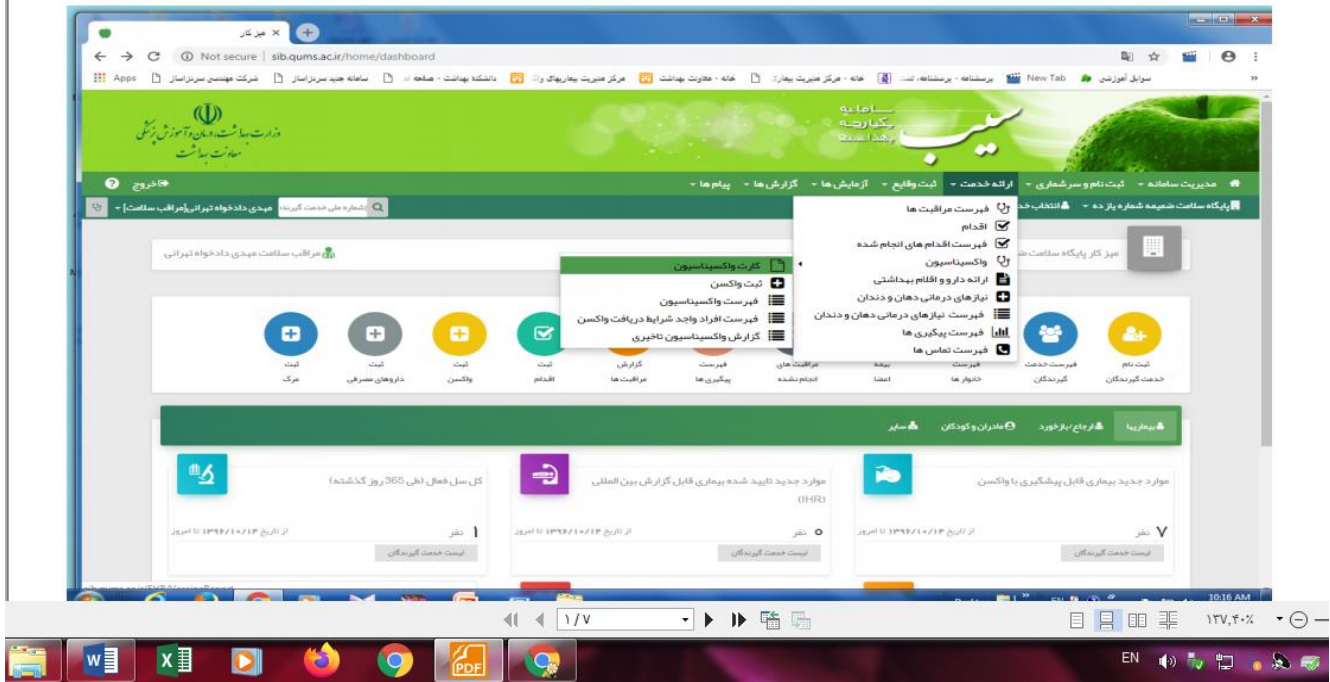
میز کار ×
Not secure | sib.qums.ac.ir/home/dashboard
Apps | شرکت مهندسی سرزناساز | سامانه جدید سرزناساز | دانشکده بهداشت - صفحه | مرکز مدیریت بیماریهای واگ | خانه - معاونت بهداشت | خانه - مرکز مدیریت بیمار | پرسشنامه - پرسشنامه | New Tab | سوابق آموزشی

وزارت بهداشت، درمان و آموزش پزشکی
معاونت بهداشت
سامانه یکپارچه بهداشت
سیب

مدیریت سامانه | ثبت نام و سرشماری | ارائه خدمت | ثبت وقایع | آزمایش ها | گزارش ها | پیام ها | خروج
پایگاه سلامت ضمیمه شماره یازده | انتخاب خد | شماره ملی خدمت گیرنده | مهدی دادخواه تهرانی[مراقب سلامت]

فهرست مراقبت ها
اقدام
فهرست اقدام های انجام شده
واکسیناسیون
ارائه دارو و اقلام بهداشتی
نیازهای درمانی دهان و دندان
فهرست نیازهای درمانی دهان و دندان
فهرست پیگیری ها
فهرست تماس ها

کارت واکسیناسیون
ثبت واکسن
فهرست واکسیناسیون
فهرست افراد واجد شرایط دریافت واکسن
گزارش واکسیناسیون تاخیری

میز کار پایگاه سلامت ض
مراقب سلامت مهدی دادخواه تهرانی

ثبت نام خدمت گیرندگان | فهرست خدمت گیرندگان | فهرست خانوار ها | بیمه اعضا | مراقبت های انجام نشده | فهرست پیگیری ها | گزارش مراقبت ها | ثبت اقدام | ثبت واکسن | ثبت داروهای مصرفی | ثبت مرگ

بیماریها | ارجاع/بازخورد | مادران و کودکان | سایر

موارد جدید بیماری قابل پیشگیری با واکسن
۷ نفر
از تاریخ ۱۳۹۶/۱۰/۱۳ تا امروز
لیست خدمت گیرندگان

موارد جدید تایید شده بیماری قابل گزارش بین المللی (IHR)
۰ نفر
از تاریخ ۱۳۹۶/۱۰/۱۳ تا امروز
لیست خدمت گیرندگان

کل سل فعال (طی 365 روز گذشته)
۱ نفر
از تاریخ ۱۳۹۶/۱۰/۱۳ تا امروز
لیست خدمت گیرندگان

۱/۷
۱۳۷٫۴۰٪
10:16 AM
EN